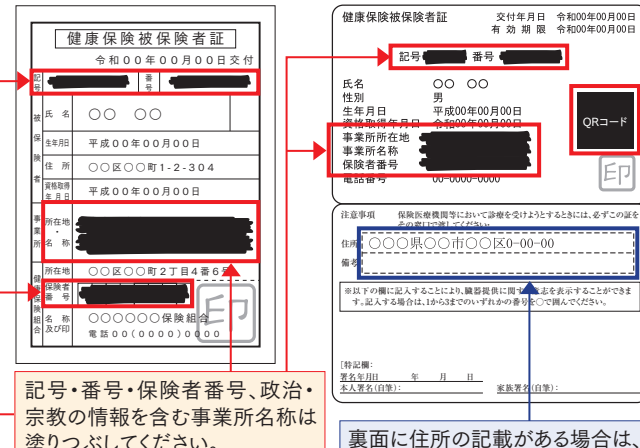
健康保険被保険者証

令和００年００月００日交付

記号

番号

被保険者

氏名　○○　○○

生年月日　平成００年００月００日

住所　○○区○○町１-２-３０４

資格取得年月日　平成００年００月００日

事業所

所在地・名称

健康保険組合

所在地　○○区○○町２丁目４番６号

保険者番号

名称及び印　○○○○○○保険組合

電話００(００００)００００

印

記号・番号・保険者番号、政治・宗教の情報を含む事業所名称は塗りつぶしてください。

健康保険被保険者証

交付年月日　令和00年00月00日

有効期限　令和00年00月00日

記号　番号

氏名　○○　○○

性別　男

生年月日　平成00年00月00日

資格取得年月日　令和00年00月00日

事業所所在地

事業所名称

保険者番号

電話番号　00-0000-0000

QRコード

印

注意事項　保険医療機関等において診療を受けようとするときには、必ずこの証を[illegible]

住所　○○○県○○市○○区0-00-00

備考

※以下の欄に記入することにより、臓器提供に関する意思を表示することができます。記入する場合は、1から3までのいずれかの番号を○で囲んでください。

[特記欄:

署名年月日　年　月　日

本人署名(自筆):　家族署名(自筆):

裏面に住所の記載がある場合は、